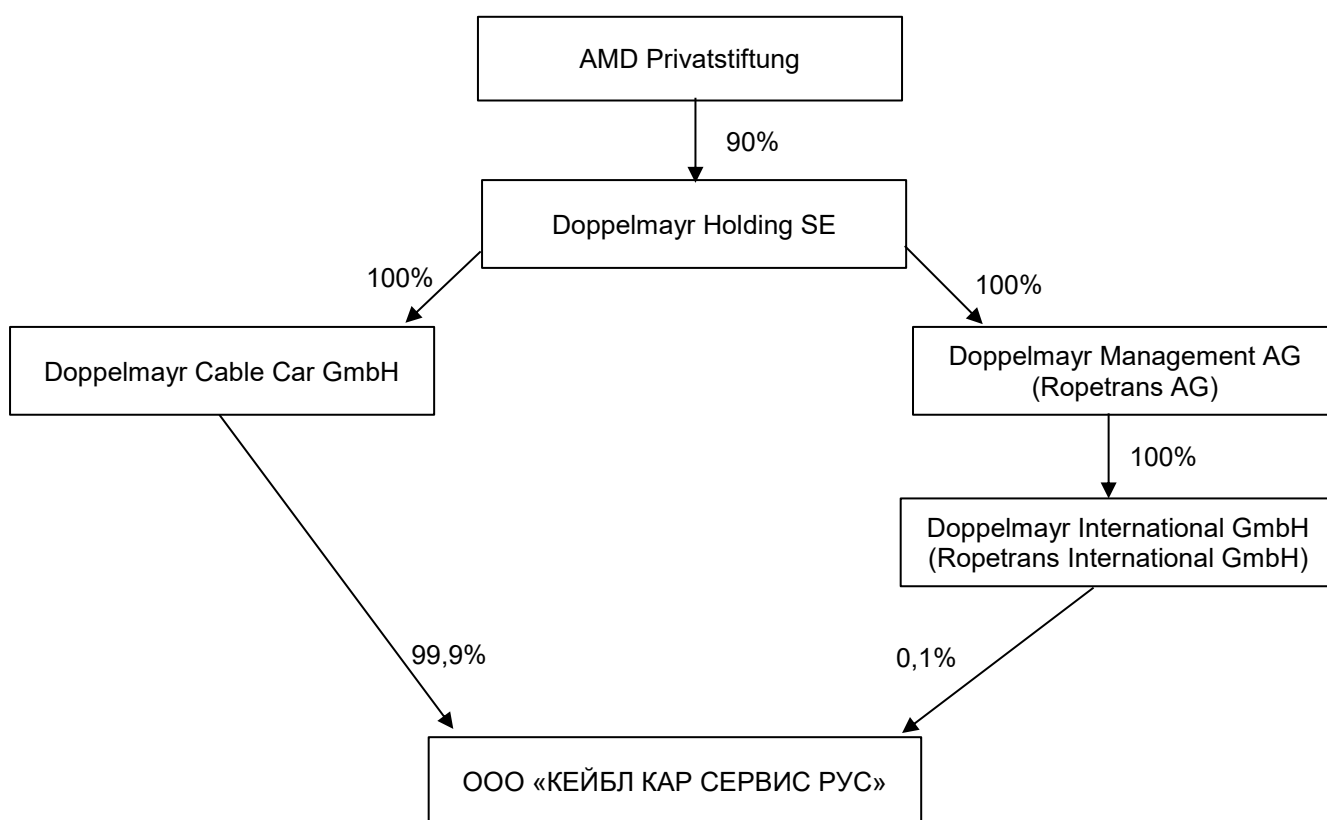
AMD Privatstiftung

90%

Doppelmayr Holding SE

100%

100%

Doppelmayr Cable Car GmbH

Doppelmayr Management AG
(Ropetrans AG)

100%

Doppelmayr International GmbH
(Ropetrans International GmbH)

99,9%

0,1%

ООО «КЕЙБЛ КАР СЕРВИС РУС»